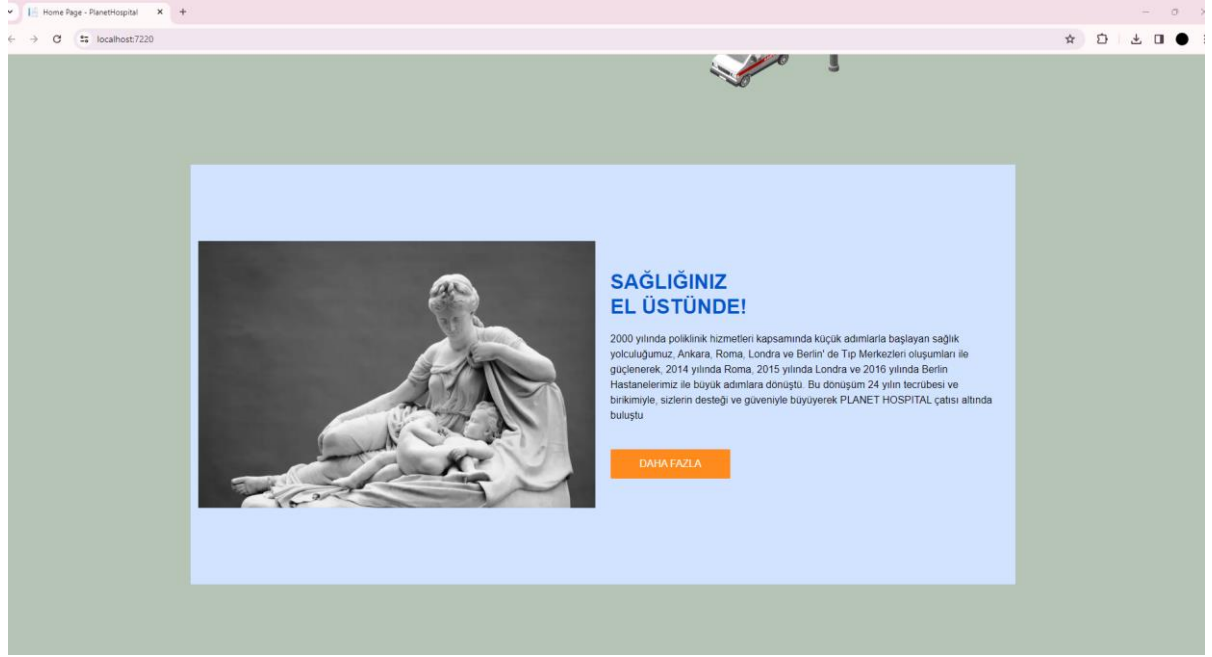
Home Page - PlanetHospital

localhost:7220

SAĞLIĞINIZ
EL ÜSTÜNDE!

2000 yılında poliklinik hizmetleri kapsamında küçük adımlarla başlayan sağlık yolculuğumuz, Ankara, Roma, Londra ve Berlin' de Tıp Merkezleri oluşumları ile güçlenerek, 2014 yılında Roma, 2015 yılında Londra ve 2016 yılında Berlin Hastanelerimiz ile büyük adımlara dönüştü. Bu dönüşüm 24 yılın tecrübesi ve birikimiyle, sizlerin desteği ve güveniyle büyüyerek PLANET HOSPITAL çatısı altında buluştu

DAHA FAZLA